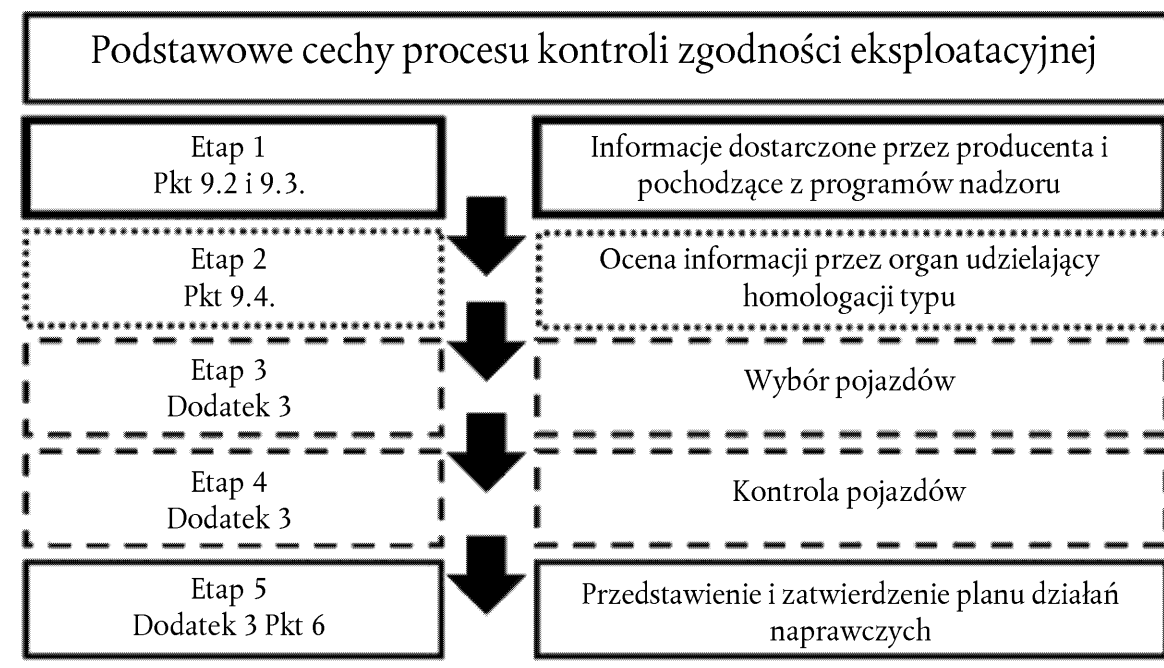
Podstawowe cechy procesu kontroli zgodności eksploatacyjnej

Etap 1
Pkt 9.2 i 9.3.

Informacje dostarczone przez producenta i pochodzące z programów nadzoru

Etap 2
Pkt 9.4.

Ocena informacji przez organ udzielający homologacji typu

Etap 3
Dodatek 3

Wybór pojazdów

Etap 4
Dodatek 3

Kontrola pojazdów

Etap 5
Dodatek 3 Pkt 6

Przedstawienie i zatwierdzenie planu działań naprawczych